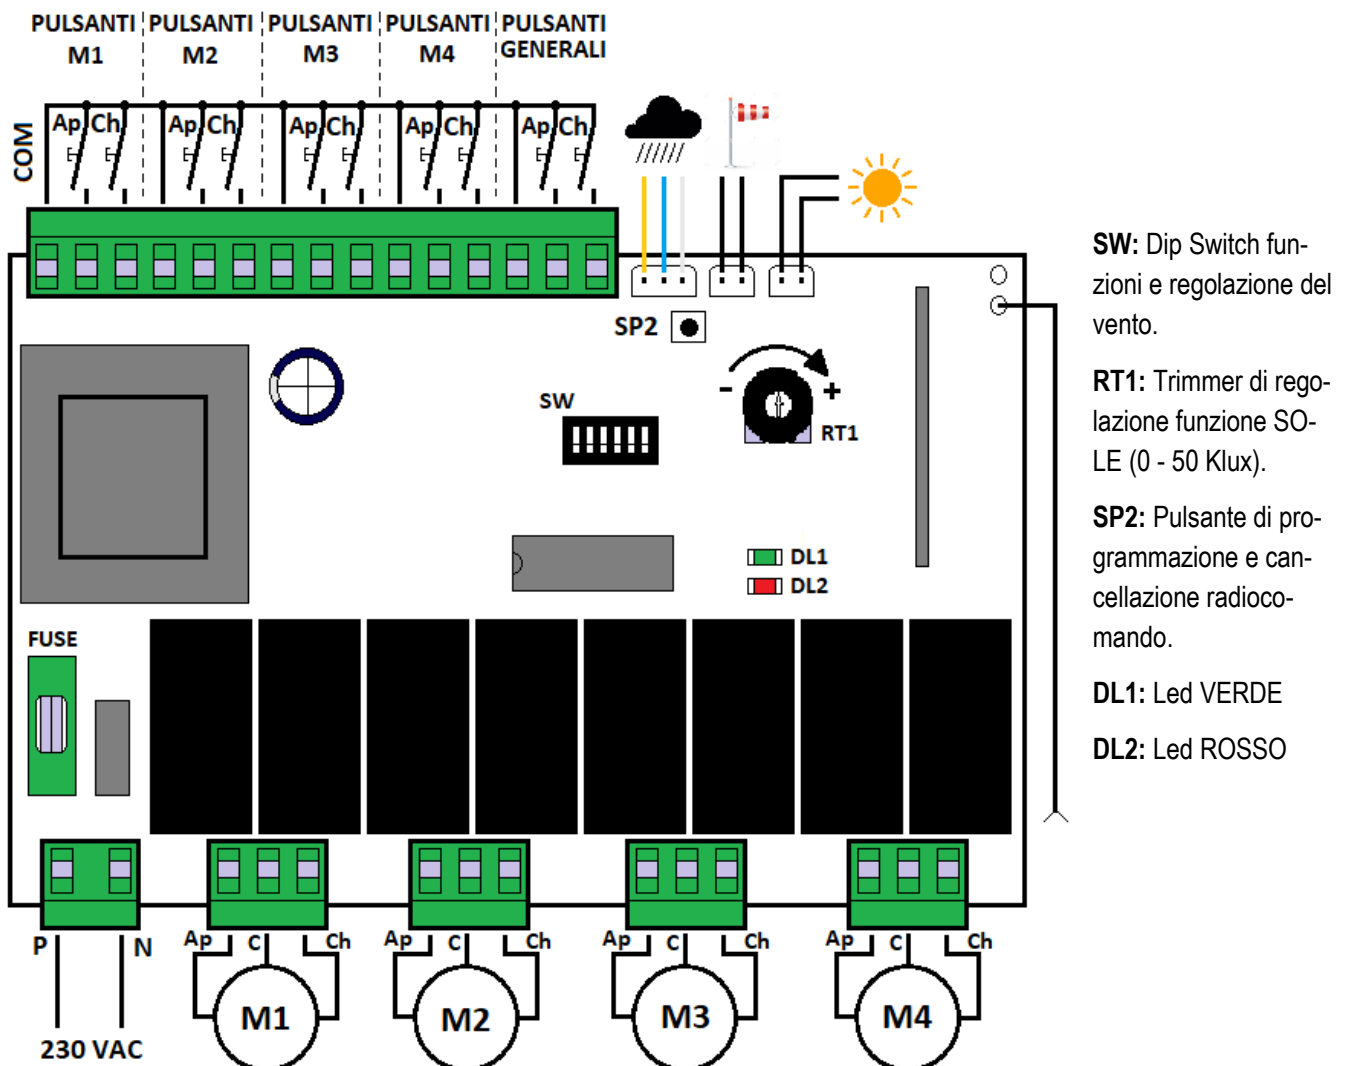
PULSANTI M1 | PULSANTI M2 | PULSANTI M3 | PULSANTI M4 | PULSANTI GENERALI

COM

Ap Ch Ap Ch Ap Ch Ap Ch Ap Ch

SP2

SW

- +

RT1

DL1

DL2

FUSE

P N

230 VAC

Ap C Ch Ap C Ch Ap C Ch Ap C Ch

M1 M2 M3 M4

**SW:** Dip Switch funzioni e regolazione del vento.

**RT1:** Trimmer di regolazione funzione SOLE (0 - 50 Klux).

**SP2:** Pulsante di programmazione e cancellazione radiocomando.

**DL1:** Led VERDE

**DL2:** Led ROSSO